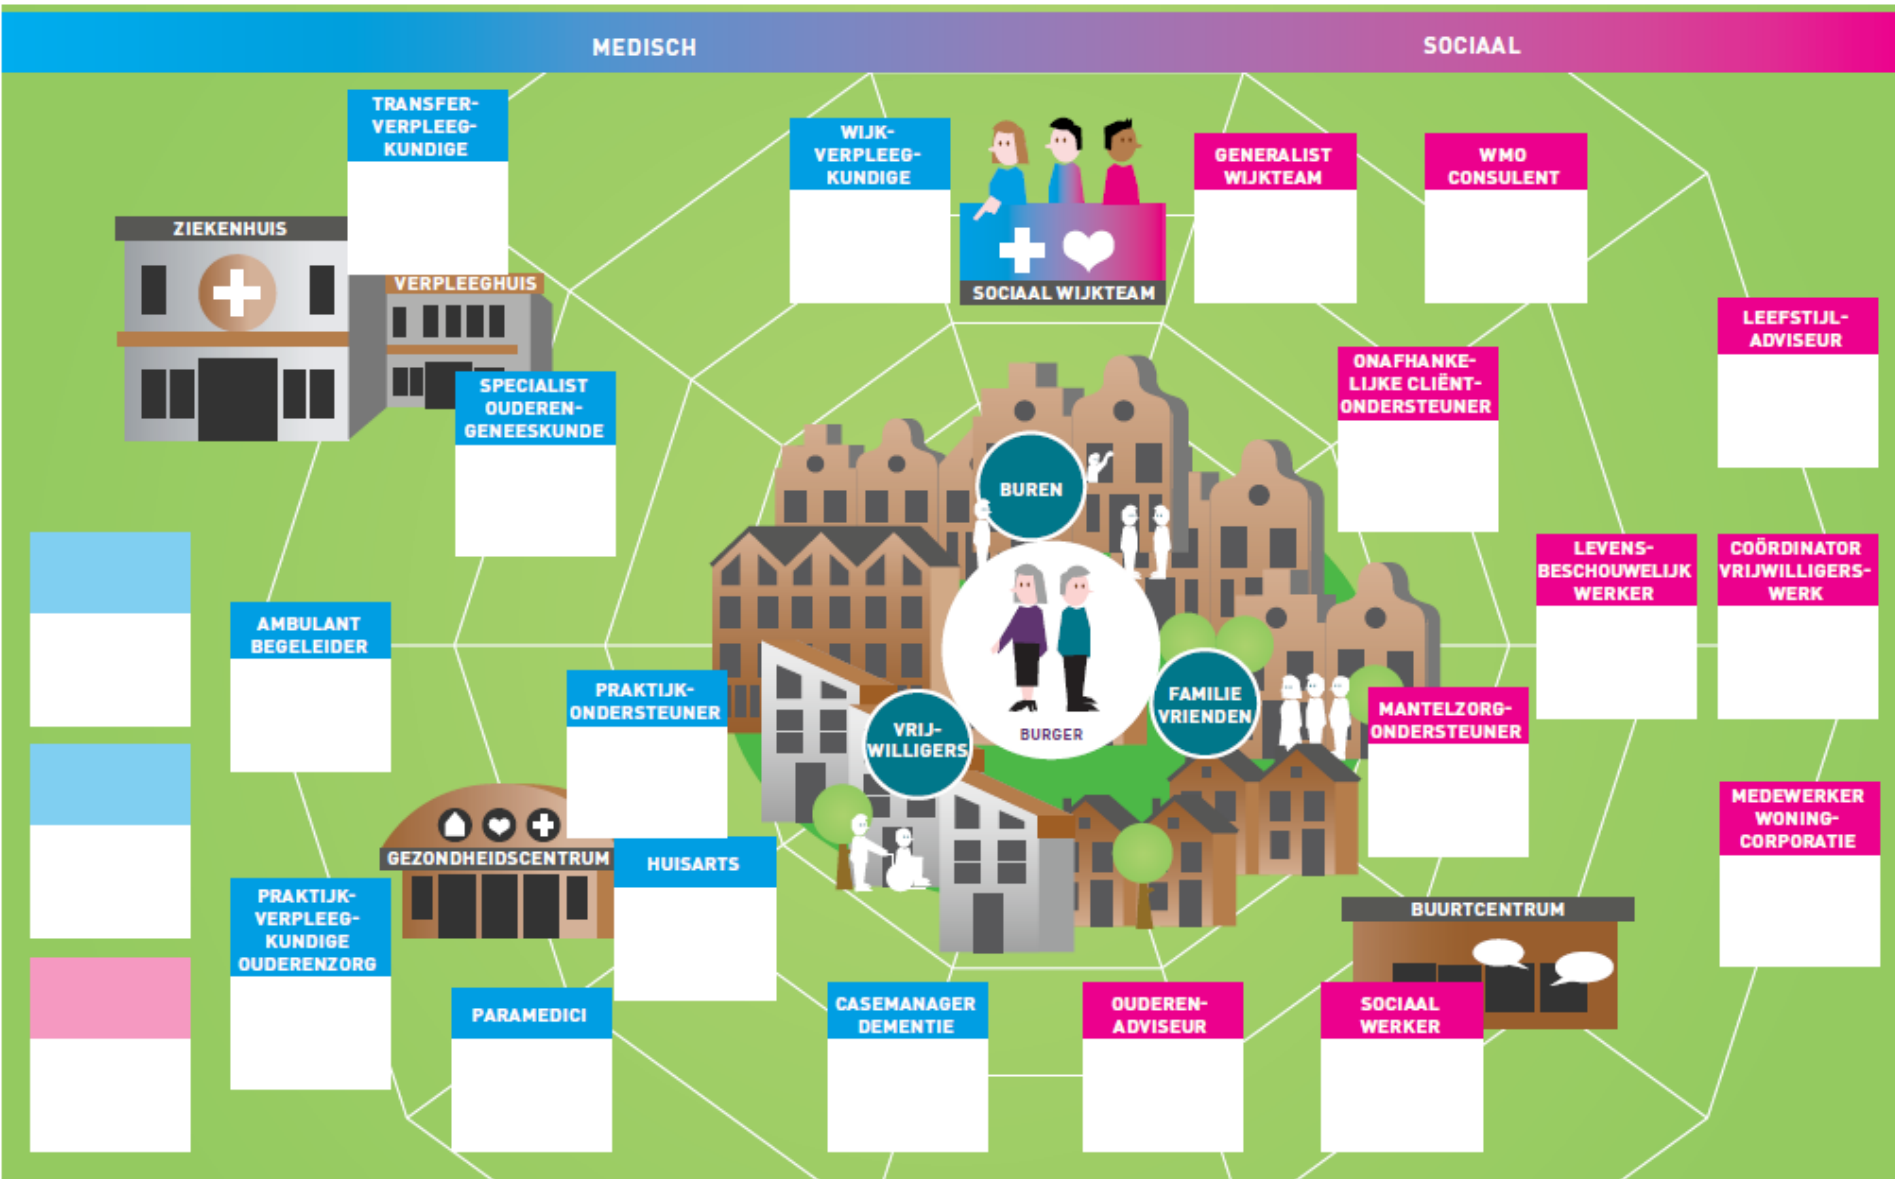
MEDISCH

SOCIAAL

TRANSFERVERPLEEGKUNDIGE

ZIEKENHUIS

VERPLEEGHUIS

SPECIALIST OUDERENGENEESKUNDE

WIJKVERPLEEGKUNDIGE

SOCIAAL WIJKTEAM

GENERALIST WIJKTEAM

WMO CONSULENT

LEEFSTIJLADVISEUR

ONAFHANKELIJKE CLIËNTONDERSTEUNER

BUREN

BURGER

FAMILIE VRIENDEN

VRIJWILLIGERS

AMBULANT BEGELEIDER

PRAKTIJKONDERSTEUNER

LEVENSBESCHOUWELIJK WERKER

COÖRDINATOR VRIJWILLIGERSWERK

MANTELZORGONDERSTEUNER

GEZONDHEIDSCENTRUM

HUISARTS

PRAKTIJKVERPLEEGKUNDIGE OUDERENZORG

MEDEWERKER WONINGCORPORATIE

BUURTCENTRUM

PARAMEDICI

CASEMANAGER DEMENTIE

OUDERENADVISEUR

SOCIAAL WERKER